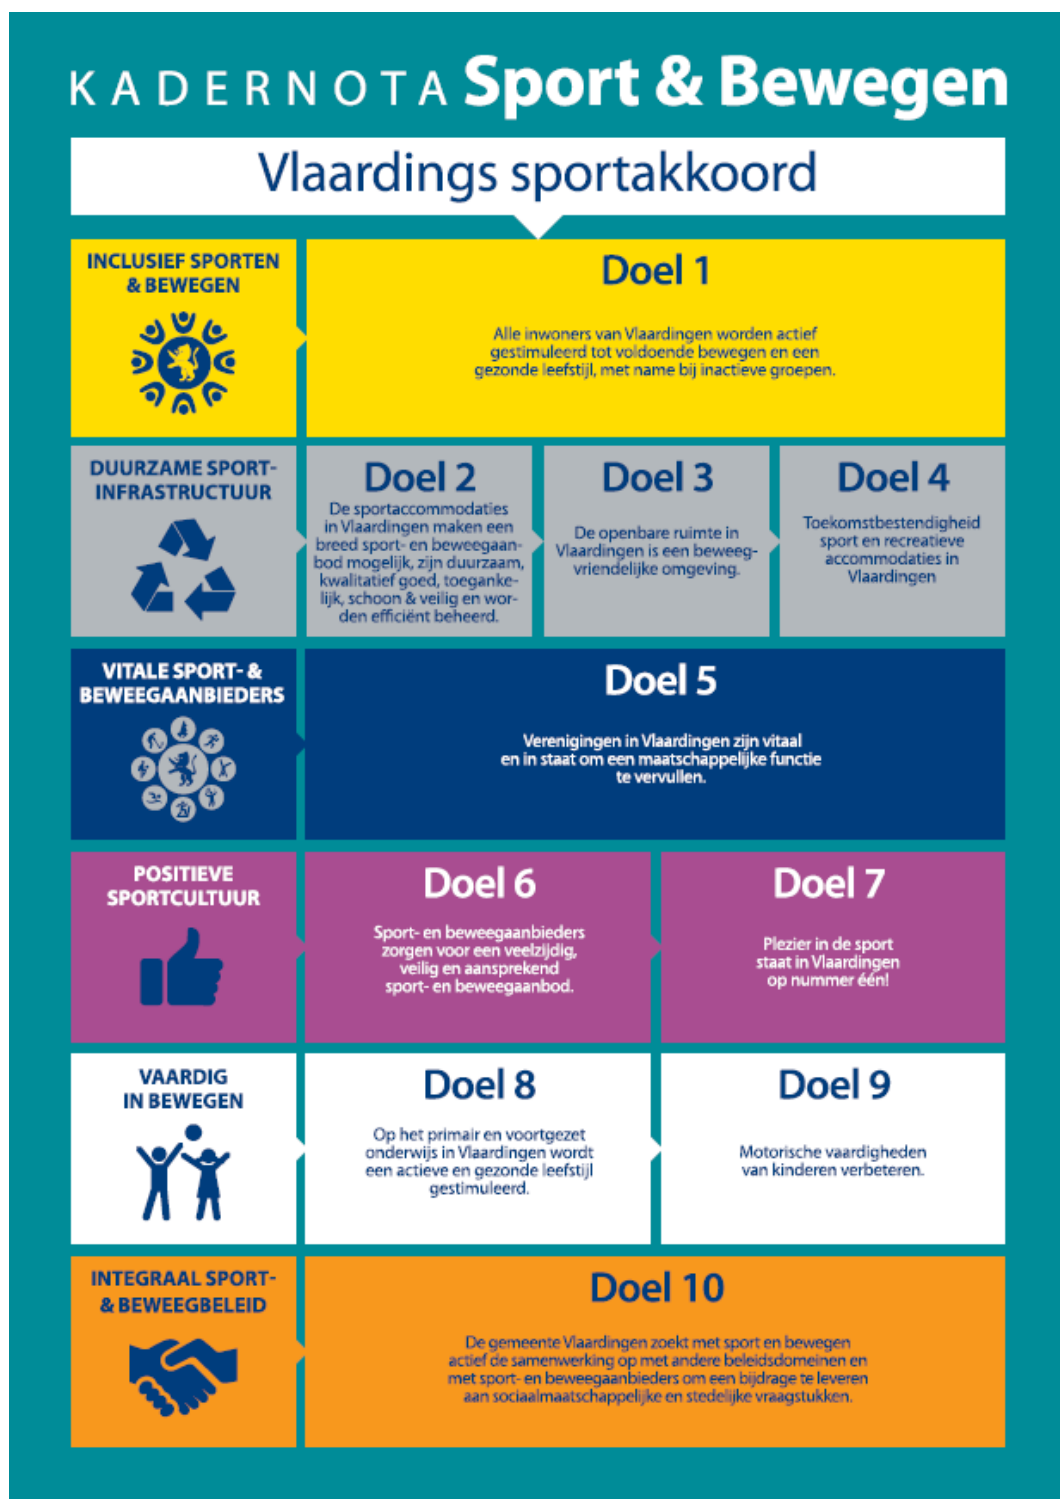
KADERNOTA Sport & Bewegen

Vlaardings sportakkoord

INCLUSIEF SPORTEN & BEWEGEN

Doel 1

Alle inwoners van Vlaardingen worden actief gestimuleerd tot voldoende bewegen en een gezonde leefstijl, met name bij inactieve groepen.

DUURZAME SPORTINFRASTRUCTUUR

Doel 2

De sportaccommodaties in Vlaardingen maken een breed sport- en beweegaanbod mogelijk, zijn duurzaam, kwalitatief goed, toegankelijk, schoon & veilig en worden efficiënt beheerd.

Doel 3

De openbare ruimte in Vlaardingen is een beweegvriendelijke omgeving.

Doel 4

Toekomstbestendigheid sport en recreatieve accommodaties in Vlaardingen

VITALE SPORT- & BEWEEGAANBIEDERS

Doel 5

Verenigingen in Vlaardingen zijn vitaal en in staat om een maatschappelijke functie te vervullen.

POSITIEVE SPORTCULTUUR

Doel 6

Sport- en beweegaanbieders zorgen voor een veelzijdig, veilig en aansprekend sport- en beweegaanbod.

Doel 7

Plezier in de sport staat in Vlaardingen op nummer één!

VAARDIG IN BEWEGEN

Doel 8

Op het primair en voortgezet onderwijs in Vlaardingen wordt een actieve en gezonde leefstijl gestimuleerd.

Doel 9

Motorische vaardigheden van kinderen verbeteren.

INTEGRAAL SPORT- & BEWEEGBELEID

Doel 10

De gemeente Vlaardingen zoekt met sport en bewegen actief de samenwerking op met andere beleidsdomeinen en met sport- en beweegaanbieders om een bijdrage te leveren aan sociaalmaatschappelijke en stedelijke vraagstukken.